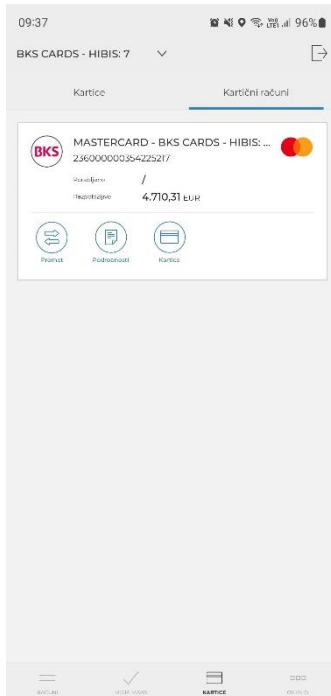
09:37

96%

BKS CARDS - HIBIS: 7

Kartice

Kartični računi

BKS

MASTERCARD - BKS CARDS - HIBIS: ...

2360000003542252?

Porabljeno /

Razpoložljivo 4.710,31 EUR

Promet

Podrobnosti

Kartice

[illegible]

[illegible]

KARTICE

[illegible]